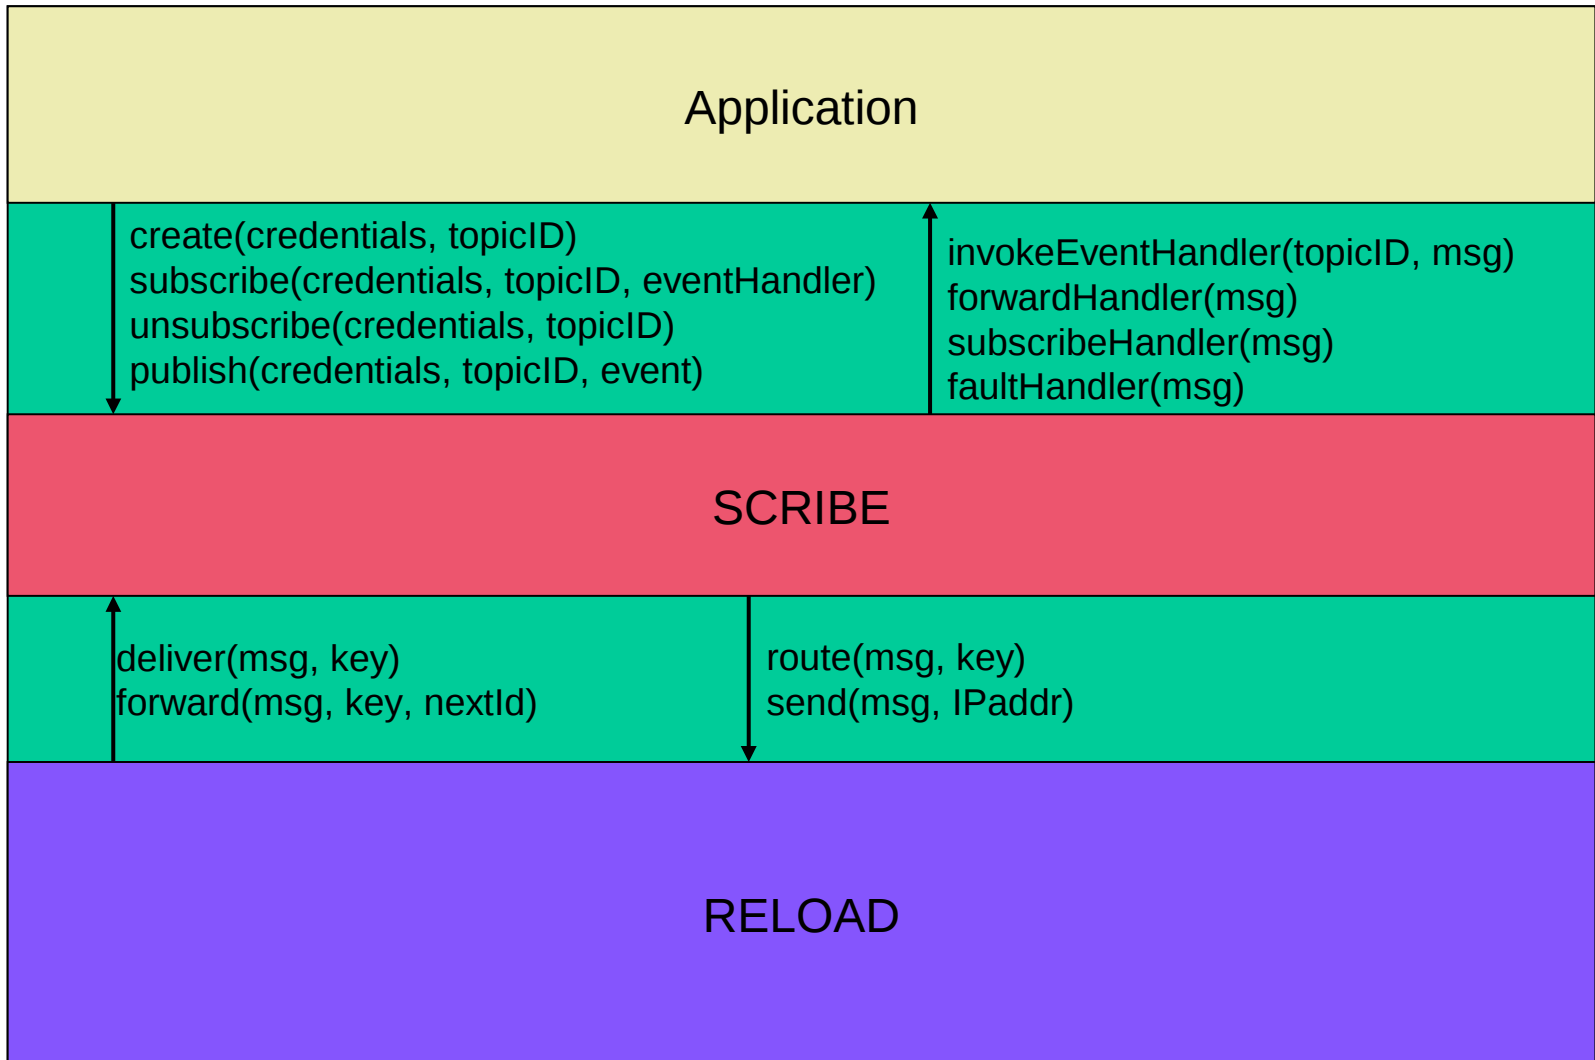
Application

create(credentials, topicID)
subscribe(credentials, topicID, eventHandler)
unsubscribe(credentials, topicID)
publish(credentials, topicID, event)

invokeEventHandler(topicID, msg)
forwardHandler(msg)
subscribeHandler(msg)
faultHandler(msg)

SCRIBE

deliver(msg, key)
forward(msg, key, nextId)

route(msg, key)
send(msg, IPaddr)

RELOAD